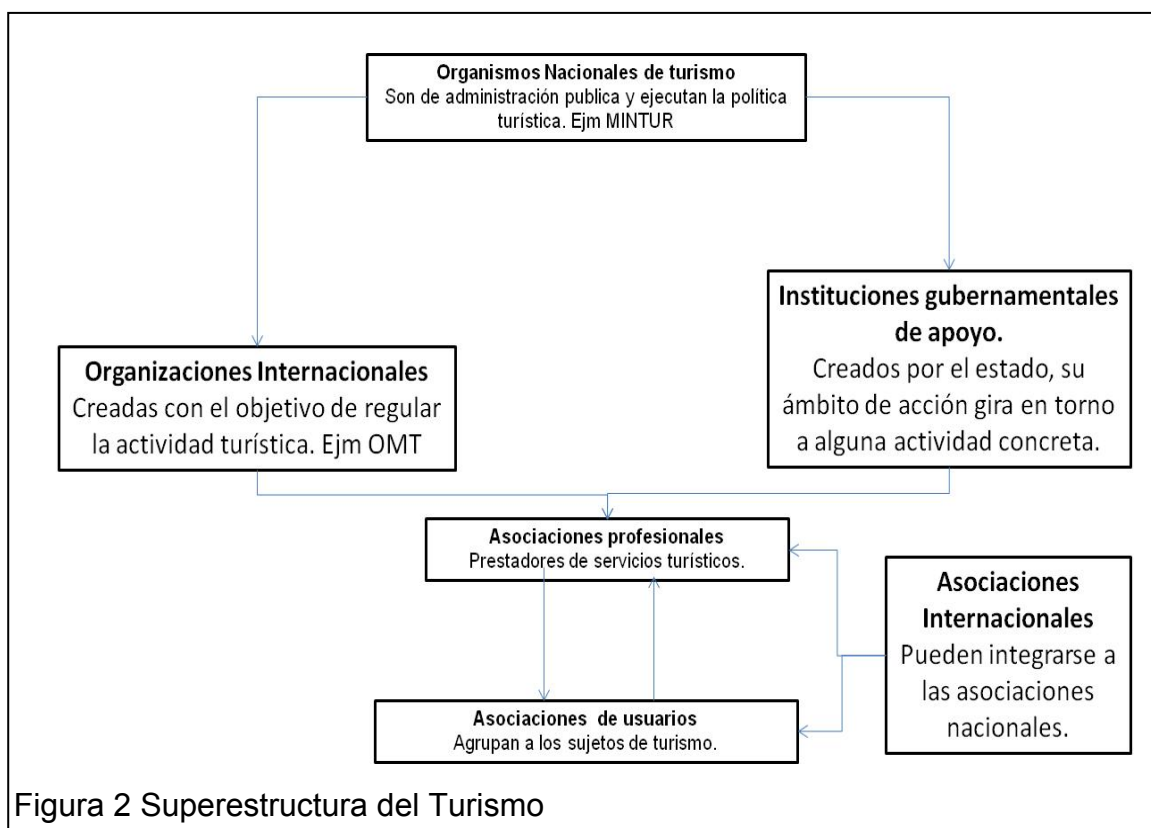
Organismos Nacionales de turismo
Son de administración publica y ejecutan la política turística. Ejm MINTUR

Organizaciones Internacionales
Creadas con el objetivo de regular la actividad turística. Ejm OMT

Instituciones gubernamentales de apoyo.
Creados por el estado, su ámbito de acción gira en torno a alguna actividad concreta.

Asociaciones profesionales
Prestadores de servicios turísticos.

Asociaciones Internacionales
Pueden integrarse a las asociaciones nacionales.

Asociaciones de usuarios
Agrupan a los sujetos de turismo.

Figura 2 Superestructura del Turismo